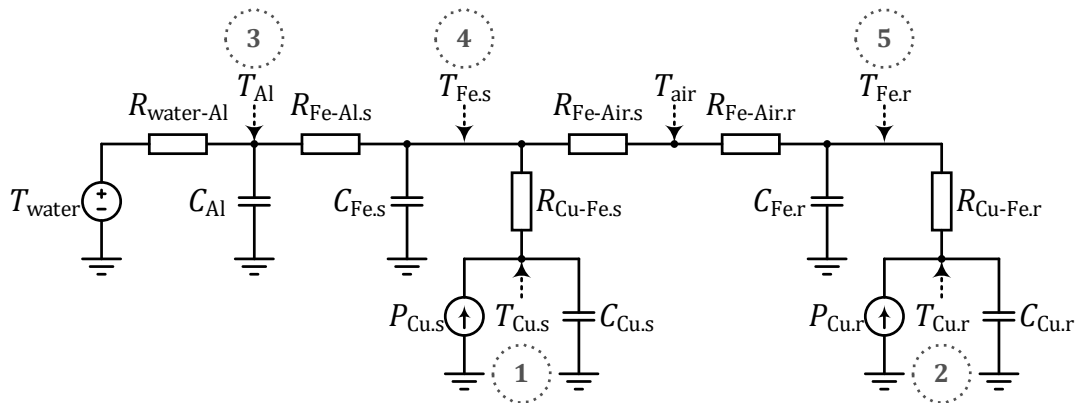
3
$T_{\text{Al}}$
4
$T_{\text{Fe.s}}$
5
$T_{\text{Fe.r}}$
$R_{\text{water-Al}}$
$R_{\text{Fe-Al.s}}$
$R_{\text{Fe-Air.s}}$
$T_{\text{air}}$
$R_{\text{Fe-Air.r}}$
$T_{\text{water}}$
+
−
$C_{\text{Al}}$
$C_{\text{Fe.s}}$
$R_{\text{Cu-Fe.s}}$
$C_{\text{Fe.r}}$
$R_{\text{Cu-Fe.r}}$
$P_{\text{Cu.s}}$
$T_{\text{Cu.s}}$
$C_{\text{Cu.s}}$
1
$P_{\text{Cu.r}}$
$T_{\text{Cu.r}}$
$C_{\text{Cu.r}}$
2